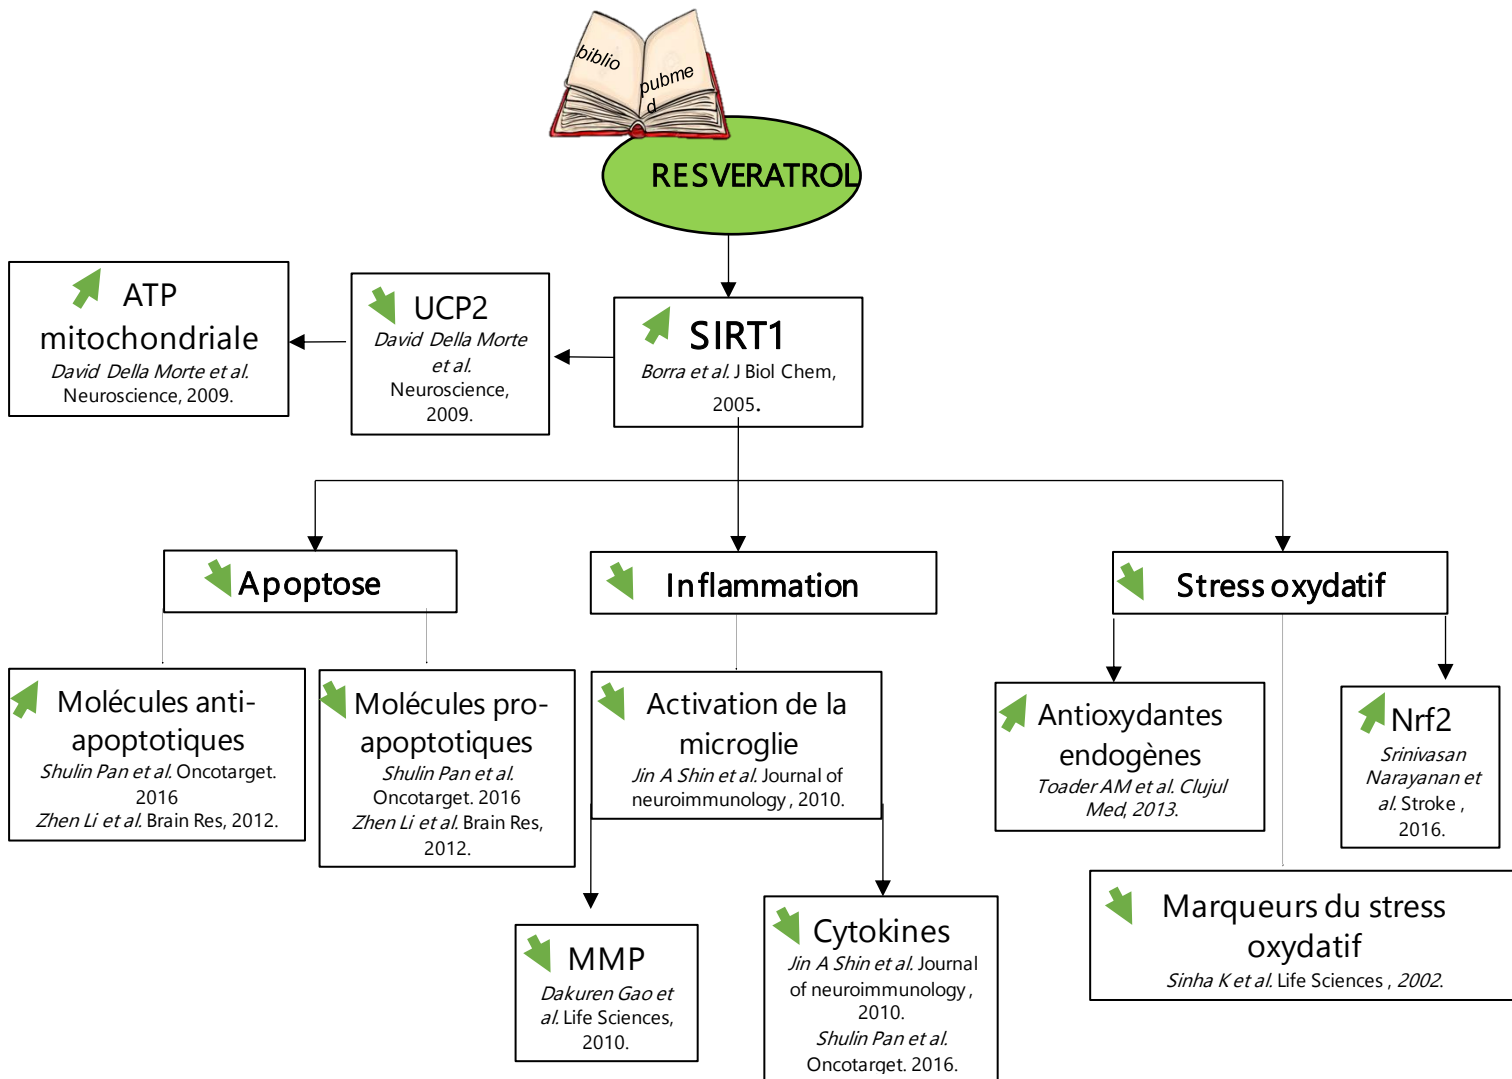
biblio
pubmed

RESVERATROL

SIRT1
*Borra et al.* J Biol Chem, 2005.

UCP2
*David Della Morte et al.* Neuroscience, 2009.

ATP mitochondriale
*David Della Morte et al.* Neuroscience, 2009.

Apoptose

Inflammation

Stress oxydatif

Molécules anti-apoptotiques
*Shulin Pan et al.* Oncotarget. 2016
*Zhen Li et al.* Brain Res, 2012.

Molécules pro-apoptotiques
*Shulin Pan et al.* Oncotarget. 2016
*Zhen Li et al.* Brain Res, 2012.

Activation de la microglie
*Jin A Shin et al.* Journal of neuroimmunology, 2010.

Antioxydantes endogènes
*Toader AM et al. Clujul Med, 2013.*

Nrf2
*Srinivasan Narayanan et al.* Stroke, 2016.

MMP
*Dakuren Gao et al.* Life Sciences, 2010.

Cytokines
*Jin A Shin et al.* Journal of neuroimmunology, 2010.
*Shulin Pan et al.* Oncotarget. 2016.

Marqueurs du stress oxydatif
*Sinha K et al.* Life Sciences, *2002.*